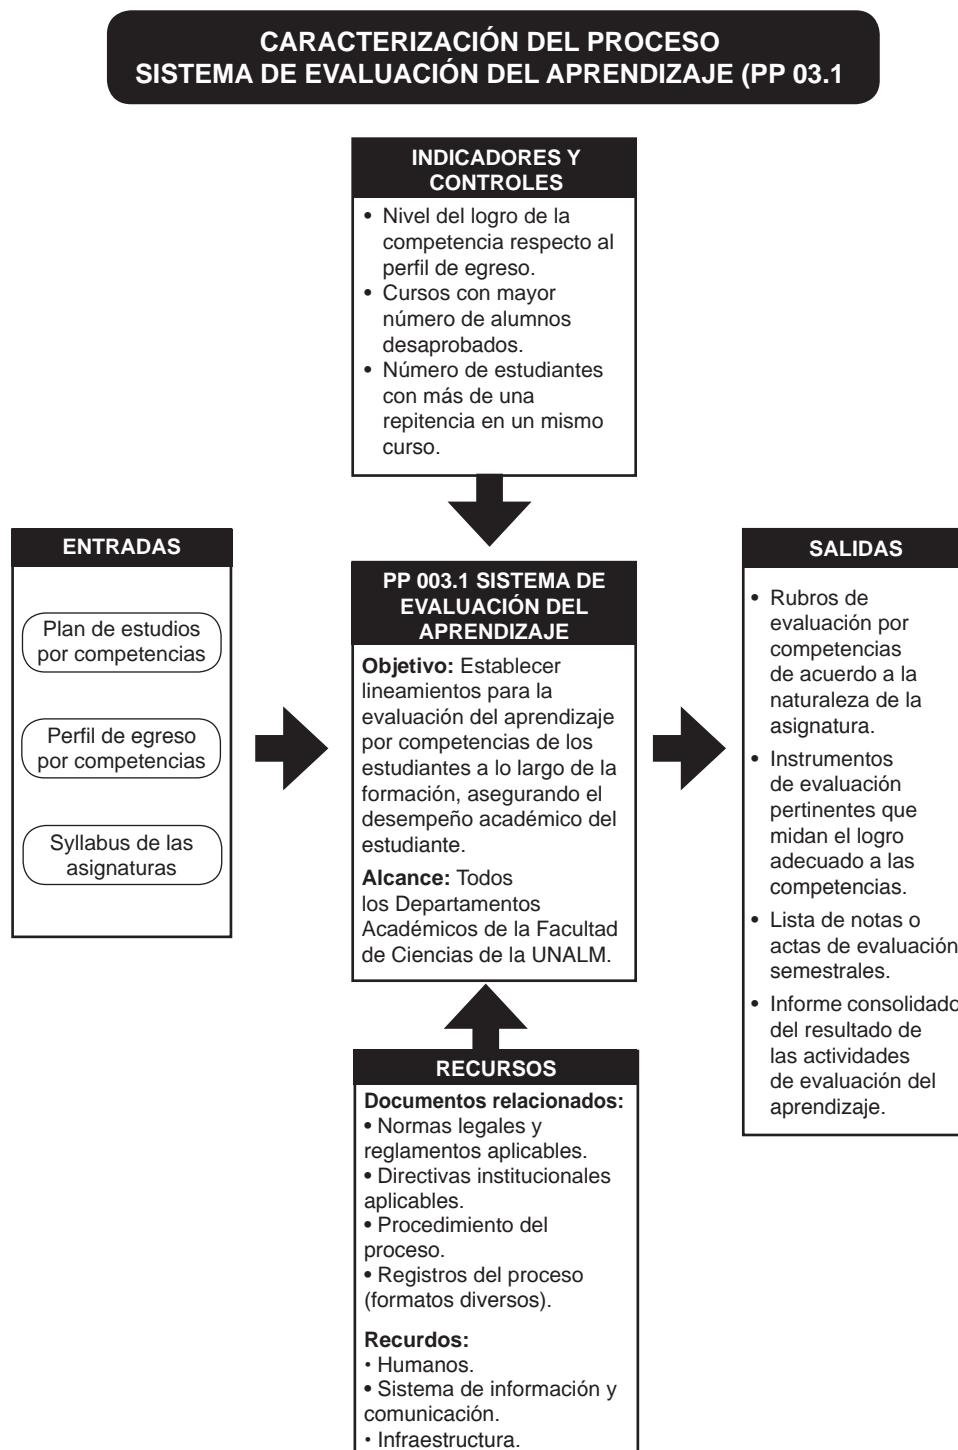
CARACTERIZACIÓN DEL PROCESO
SISTEMA DE EVALUACIÓN DEL APRENDIZAJE (PP 03.1

INDICADORES Y CONTROLES
• Nivel del logro de la competencia respecto al perfil de egreso.
• Cursos con mayor número de alumnos desaprobados.
• Número de estudiantes con más de una repitencia en un mismo curso.

ENTRADAS
Plan de estudios por competencias
Perfil de egreso por competencias
Syllabus de las asignaturas

PP 003.1 SISTEMA DE EVALUACIÓN DEL APRENDIZAJE
Objetivo: Establecer lineamientos para la evaluación del aprendizaje por competencias de los estudiantes a lo largo de la formación, asegurando el desempeño académico del estudiante.
Alcance: Todos los Departamentos Académicos de la Facultad de Ciencias de la UNALM.

SALIDAS
• Rubros de evaluación por competencias de acuerdo a la naturaleza de la asignatura.
• Instrumentos de evaluación pertinentes que midan el logro adecuado a las competencias.
• Lista de notas o actas de evaluación semestrales.
• Informe consolidado del resultado de las actividades de evaluación del aprendizaje.

RECURSOS
Documentos relacionados:
• Normas legales y reglamentos aplicables.
• Directivas institucionales aplicables.
• Procedimiento del proceso.
• Registros del proceso (formatos diversos).

Recurdos:
• Humanos.
• Sistema de información y comunicación.
• Infraestructura.